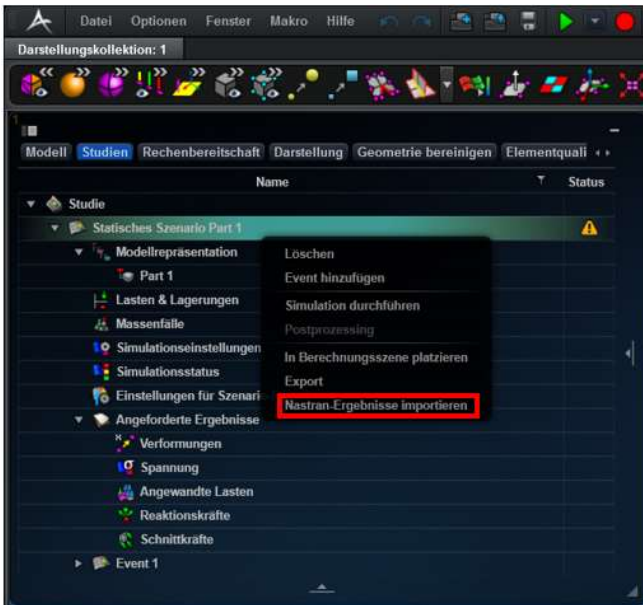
Datei Optionen Fenster Makro Hilfe

Darstellungskollektion: 1

Modell Studien Rechenbereitschaft Darstellung Geometrie bereinigen Elementquali

| Name | Status |
|---|---|
| Studie | |
| Statisches Szenario Part 1 | |
| Modellrepräsentation | |
| Part 1 | |
| Lasten & Lagerungen | |
| Massenfälle | |
| Simulationseinstellungen | |
| Simulationsstatus | |
| Einstellungen für Szenari | |
| Angeforderte Ergebnisse | |
| Verformungen | |
| Spannung | |
| Angewandte Lasten | |
| Reaktionskräfte | |
| Schnittkräfte | |
| Event 1 | |

Löschen
Event hinzufügen
Simulation durchführen
Postprozessing
In Berechnungsszene platzieren
Export
Nastran-Ergebnisse importieren